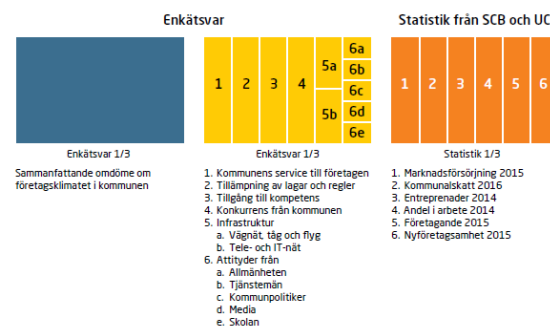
Enkätsvar

Statistik från SCB och UC

1 2 3 4 5a 5b 6a 6b 6c 6d 6e

1 2 3 4 5 6

Enkätsvar 1/3

Sammanfattande omdöme om företagsklimatet i kommunen

Enkätsvar 1/3

1. Kommunens service till företagen
2. Tillämpning av lagar och regler
3. Tillgång till kompetens
4. Konkurrens från kommunen
5. Infrastruktur
a. Vägnät, tåg och flyg
b. Tele- och IT-nät
6. Attityder från
a. Allmänheten
b. Tjänstemän
c. Kommunpolitiker
d. Media
e. Skolan

Statistik 1/3

1. Marknadsförsörjning 2015
2. Kommunalskatt 2016
3. Entreprenader 2014
4. Andel i arbete 2014
5. Företagande 2015
6. Nyföretagsamhet 2015